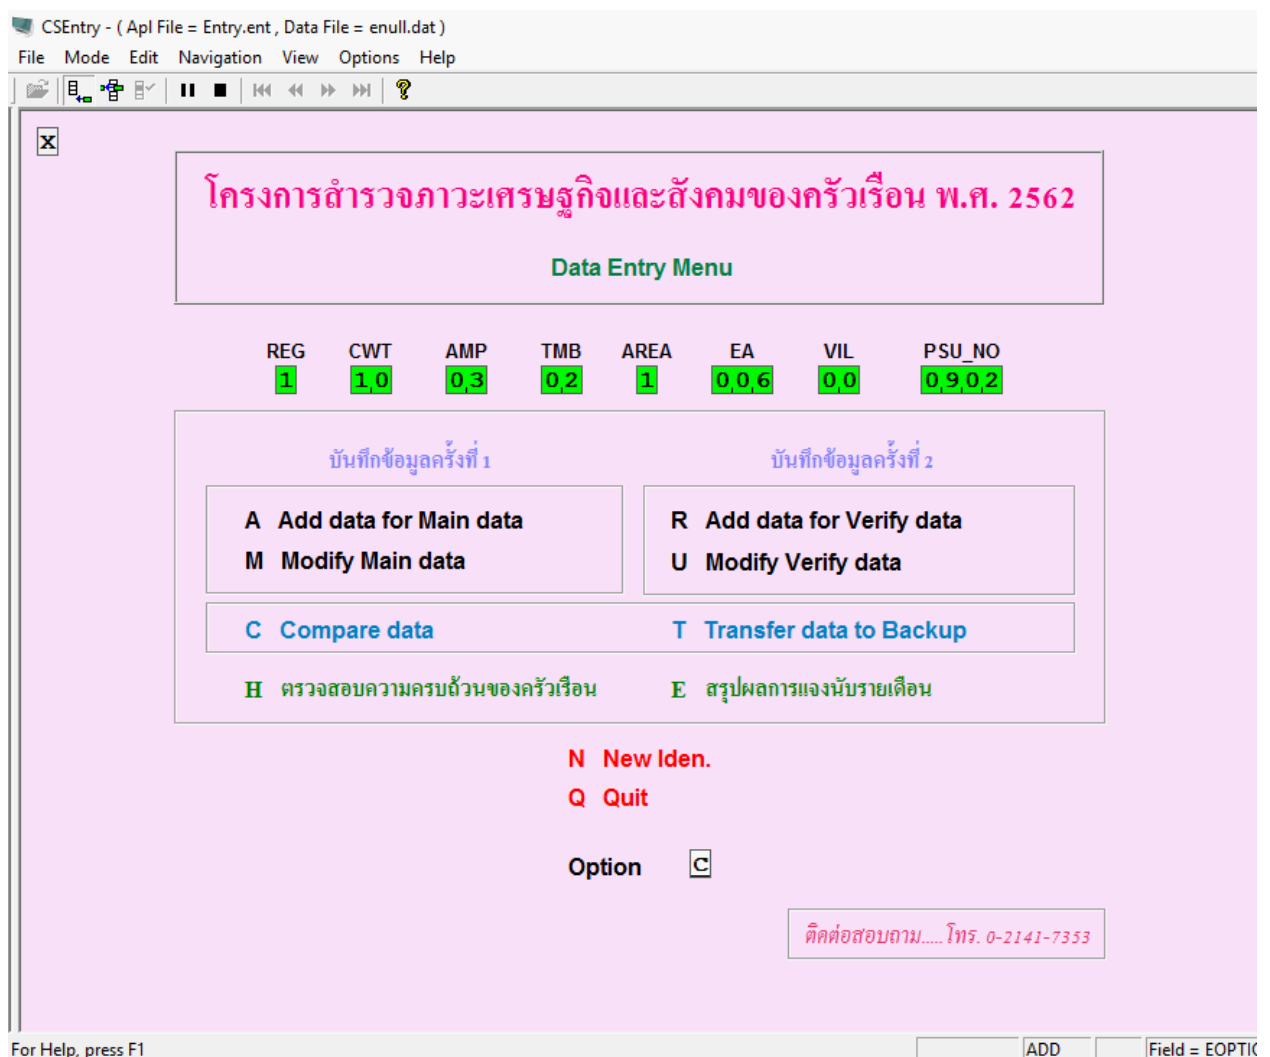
CSEntry - ( Apl File = Entry.ent , Data File = enull.dat )

File Mode Edit Navigation View Options Help

X

โครงการสำรวจภาวะเศรษฐกิจและสังคมของครัวเรือน พ.ศ. 2562

Data Entry Menu

| REG | CWT | AMP | TMB | AREA | EA | VIL | PSU_NO |
|---|---|---|---|---|---|---|---|
| 1 | 1 0 | 0 3 | 0 2 | 1 | 0 0 6 | 0 0 | 0 9 0 2 |

บันทึกข้อมูลครั้งที่ 1

A Add data for Main data
M Modify Main data

บันทึกข้อมูลครั้งที่ 2

R Add data for Verify data
U Modify Verify data

C Compare data
T Transfer data to Backup

H ตรวจสอบความครบถ้วนของครัวเรือน
E สรุปผลการแจงนับรายเดือน

N New Iden.
Q Quit

Option C

ติดต่อสอบถาม..... โทร. 0-2141-7353

For Help, press F1 ADD Field = EOPTI